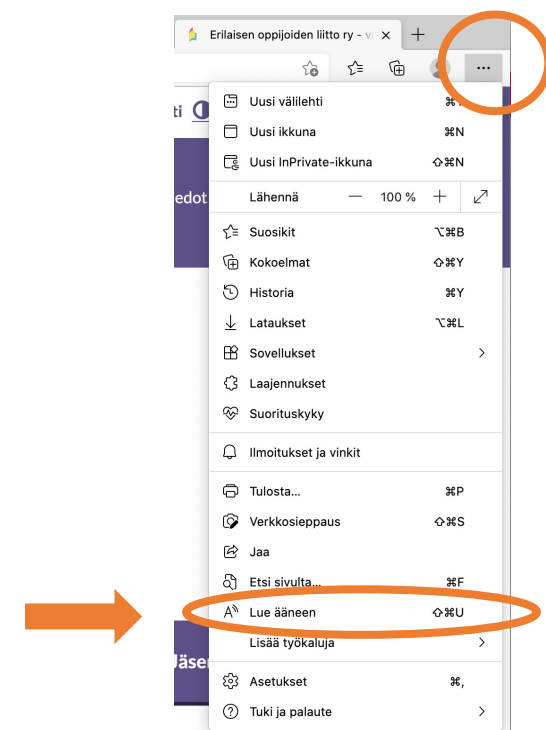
Erilaisen oppijoiden liitto ry - v

+

...

ti

edot

Jäsen

Uusi välilehti ⌘T

Uusi ikkuna ⌘N

Uusi InPrivate-ikkuna ⇧⌘N

Lähennä — 100 % +

Suosikit ⌥⌘B

Kokoelmat ⇧⌘Y

Historia ⌘Y

Lataukset ⌥⌘L

Sovellukset >

Laajennukset

Suorituskyky

Ilmoitukset ja vinkit

Tulosta... ⌘P

Verkkosieppaus ⇧⌘S

Jaa

Etsi sivulta... ⌘F

Lue ääneen ⇧⌘U

Lisää työkaluja >

Asetukset ⌘,

Tuki ja palaute >